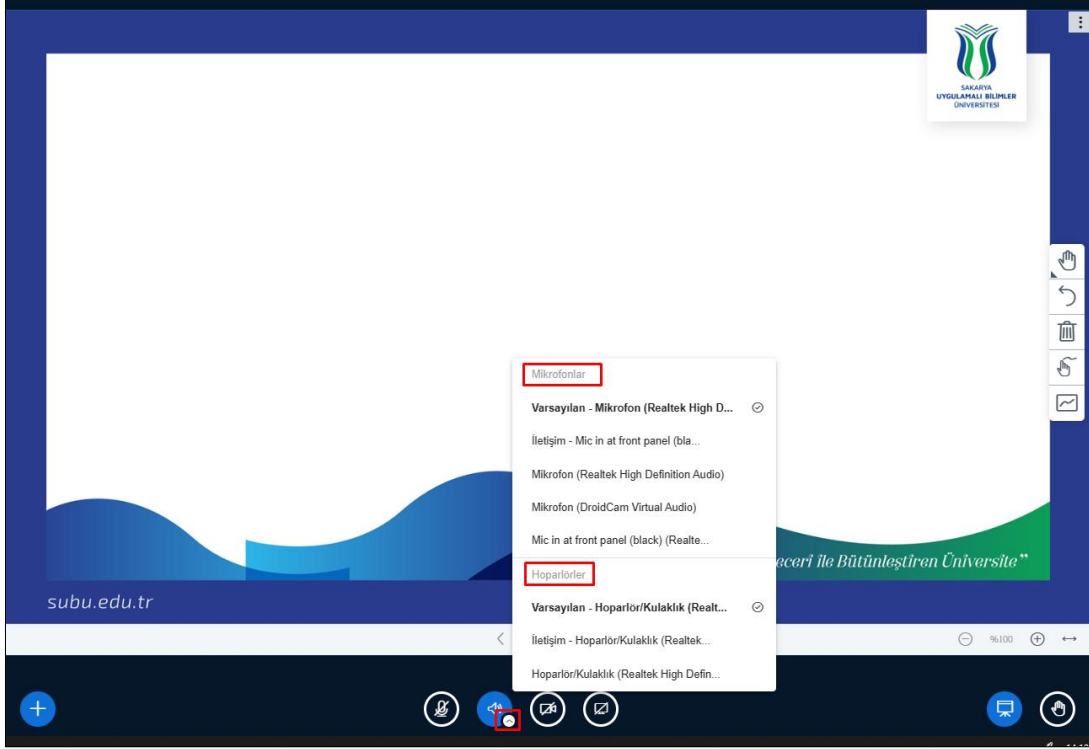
SAKARYA
UYGULAMALI BİLİMLER
ÜNİVERSİTESİ

Mikrofonlar

Varsayılan - Mikrofon (Realtek High D...

İletişim - Mic in at front panel (bla...

Mikrofon (Realtek High Definition Audio)

Mikrofon (DroidCam Virtual Audio)

Mic in at front panel (black) (Realte...

Hoparlörler

Varsayılan - Hoparlör/Kulaklık (Realt...

İletişim - Hoparlör/Kulaklık (Realtek...

Hoparlör/Kulaklık (Realtek High Defin...

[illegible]eceri ile Bütünleştiren Üniversite"

subu.edu.tr

%100